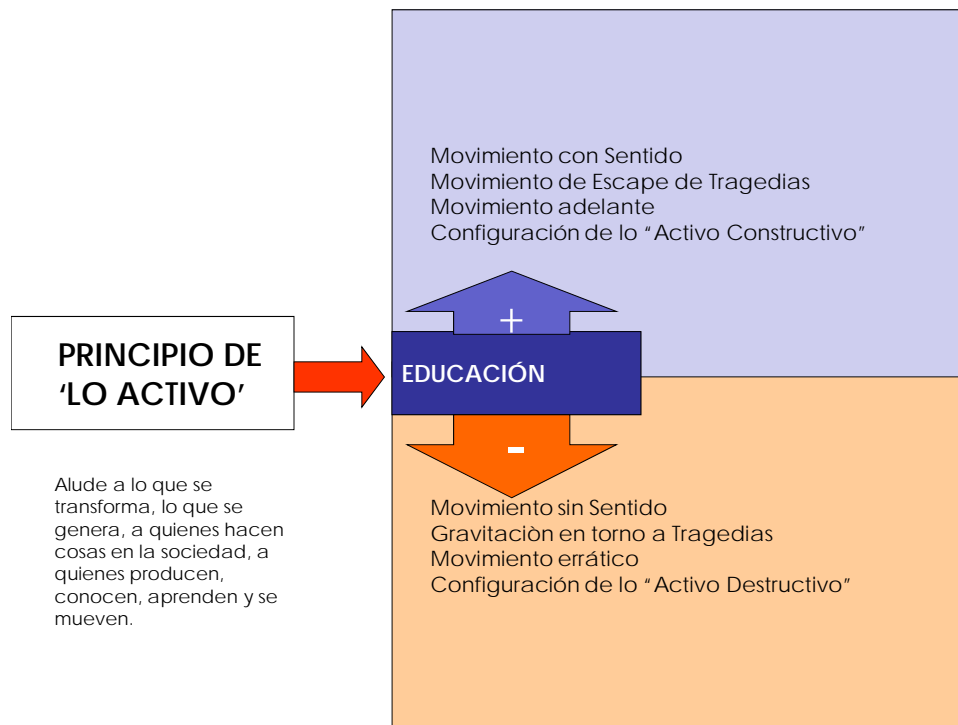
Movimiento con Sentido
Movimiento de Escape de Tragedias
Movimiento adelante
Configuración de lo "Activo Constructivo"

+

PRINCIPIO DE 'LO ACTIVO'

EDUCACIÓN

-

Alude a lo que se transforma, lo que se genera, a quienes hacen cosas en la sociedad, a quienes producen, conocen, aprenden y se mueven.

Movimiento sin Sentido
Gravitaciòn en torno a Tragedias
Movimiento errático
Configuración de lo "Activo Destructivo"